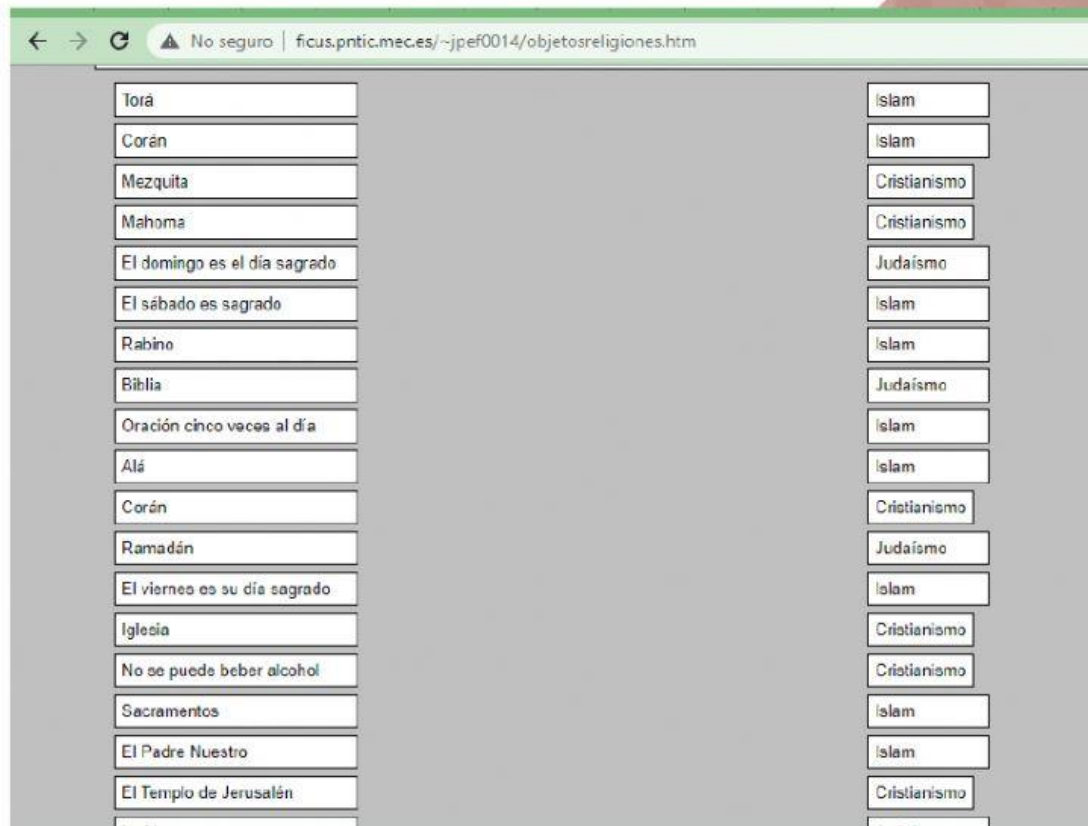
No seguro | ficus.pntic.mec.es/~jpef0014/objetosreligiones.htm

| | |
|---|---|
| Torá | Islam |
| Corán | Islam |
| Mezquita | Cristianismo |
| Mahoma | Cristianismo |
| El domingo es el día sagrado | Judaísmo |
| El sábado es sagrado | Islam |
| Rabino | Islam |
| Biblia | Judaísmo |
| Oración cinco veces al día | Islam |
| Alá | Islam |
| Corán | Cristianismo |
| Ramadán | Judaísmo |
| El viernes es su día sagrado | Islam |
| Iglesia | Cristianismo |
| No se puede beber alcohol | Cristianismo |
| Sacramentos | Islam |
| El Padre Nuestro | Islam |
| El Templo de Jerusalén | Cristianismo |
| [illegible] | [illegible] |